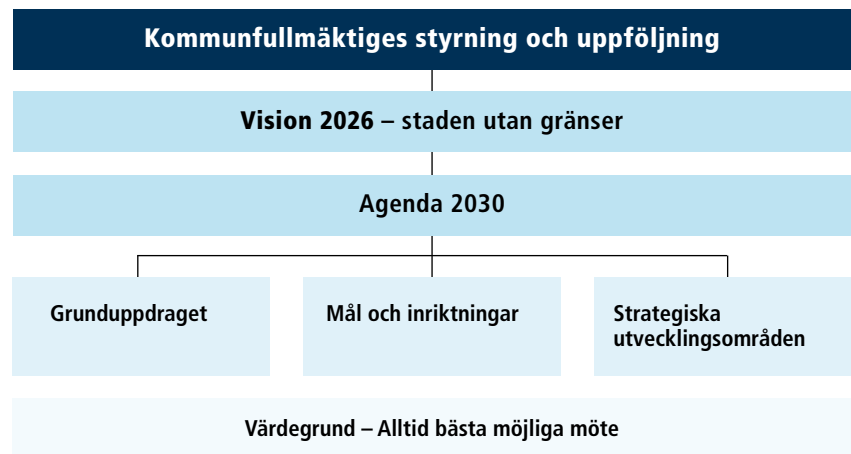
Kommunfullmäktiges styrning och uppföljning

Vision 2026 – staden utan gränser

Agenda 2030

Grunduppdraget

Mål och inriktningar

Strategiska utvecklingsområden

Värdegrund – Alltid bästa möjliga möte